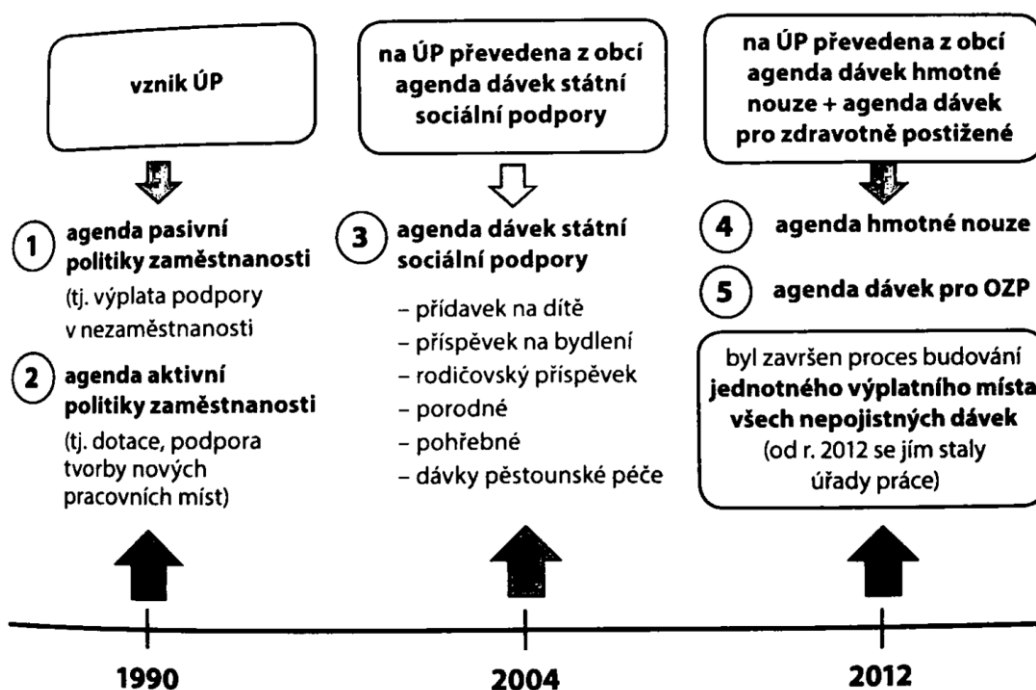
vznik ÚP

na ÚP převedena z obcí agenda dávek státní sociální podpory

na ÚP převedena z obcí agenda dávek hmotné nouze + agenda dávek pro zdravotně postižené

1 agenda pasivní politiky zaměstnanosti

(tj. výplata podpory v nezaměstnanosti

2 agenda aktivní politiky zaměstnanosti

(tj. dotace, podpora tvorby nových pracovních míst)

3 agenda dávek státní sociální podpory

– přídavek na dítě
– příspěvek na bydlení
– rodičovský příspěvek
– porodné
– pohřebné
– dávky pěstounské péče

4 agenda hmotné nouze

5 agenda dávek pro OZP

byl završen proces budování **jednotného výplatního místa všech nepojistných dávek** (od r. 2012 se jím staly úřady práce)

1990

2004

2012